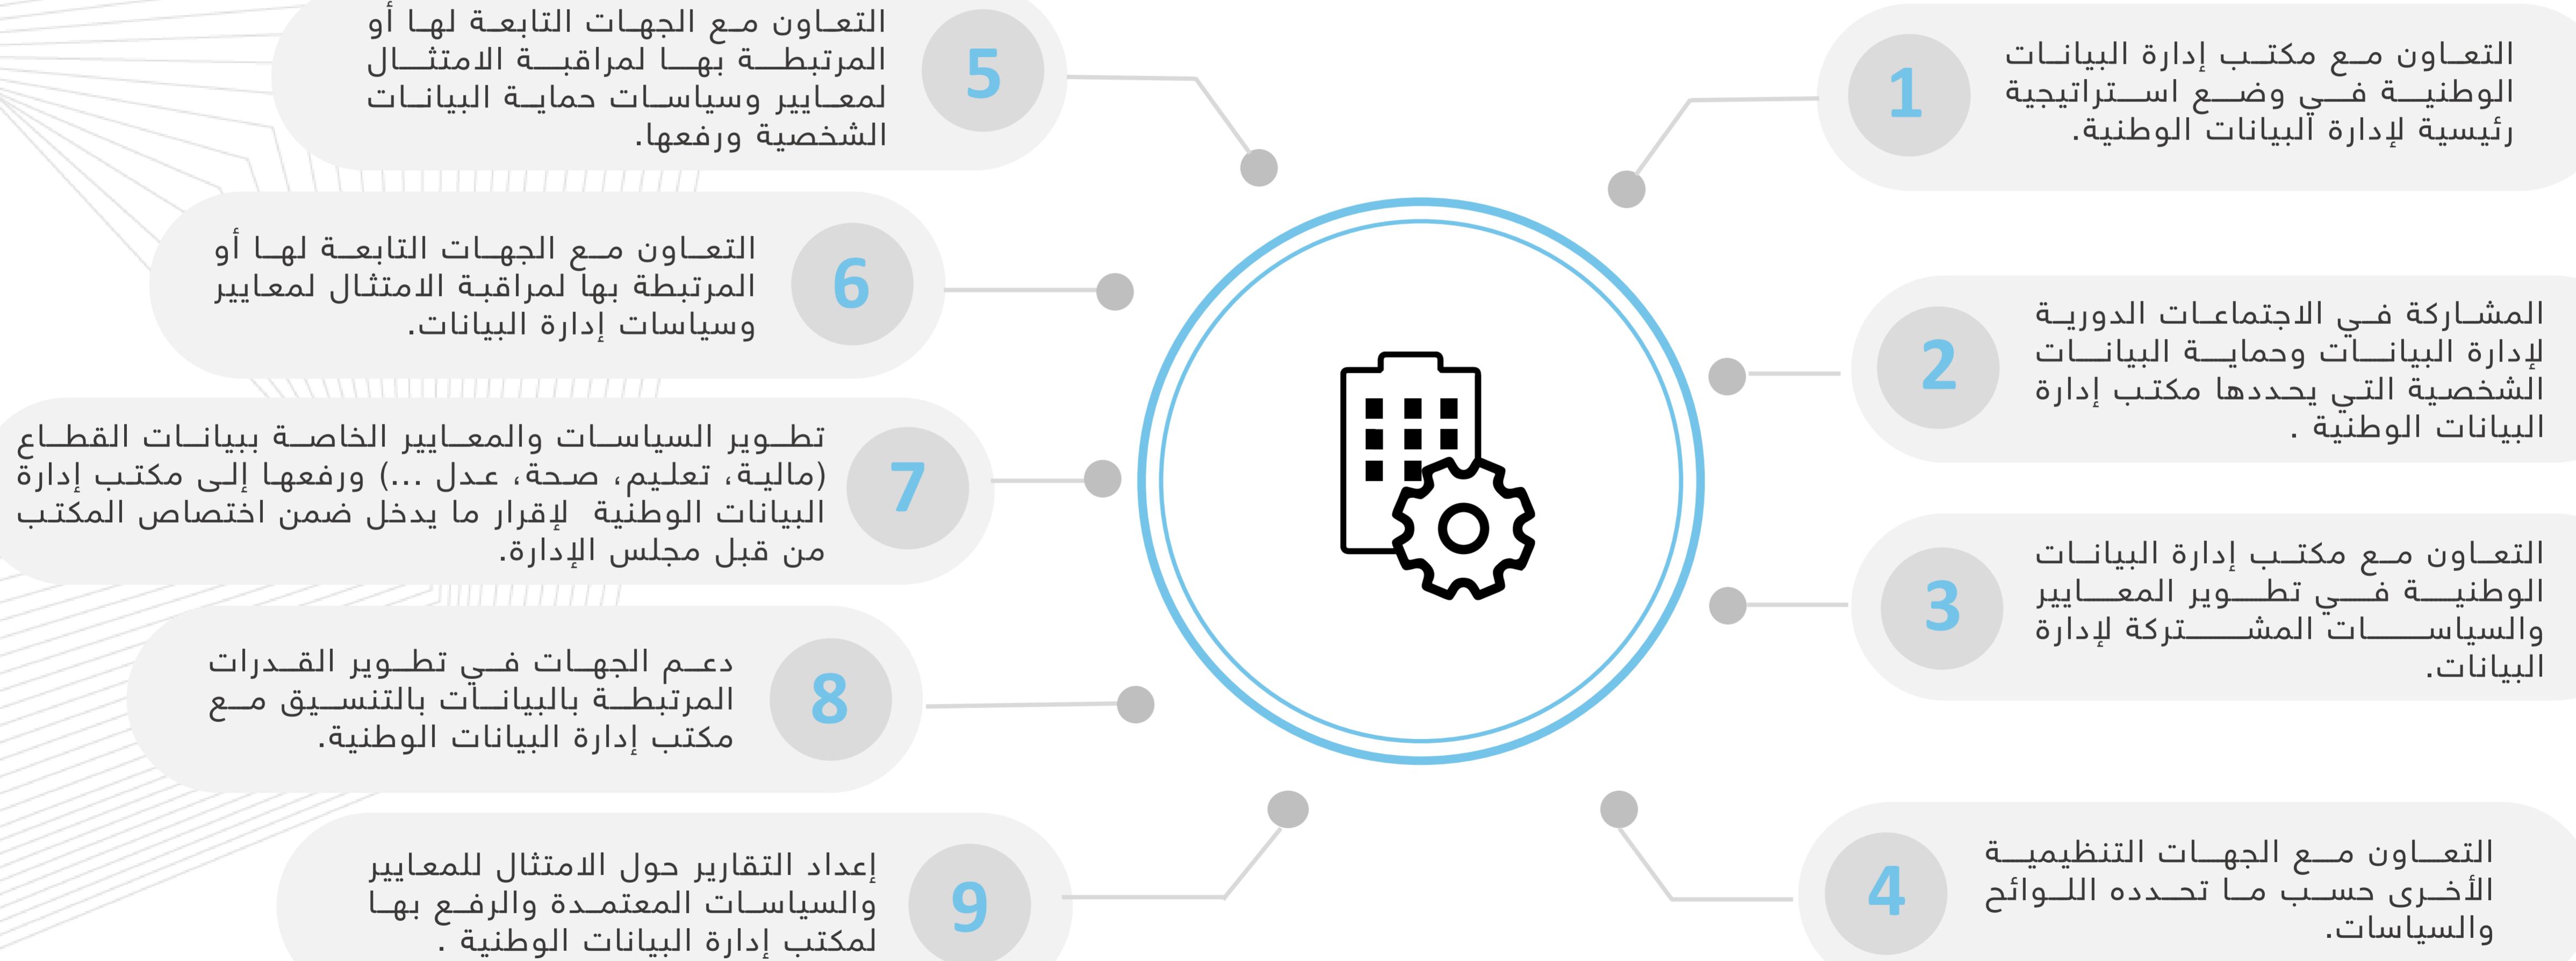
1
التعاون مع مكتب إدارة البيانات الوطنية في وضع استراتيجية رئيسية لإدارة البيانات الوطنية.

2
المشاركة في الاجتماعات الدورية لإدارة البيانات وحماية البيانات الشخصية التي يحددها مكتب إدارة البيانات الوطنية .

3
التعاون مع مكتب إدارة البيانات الوطنية في تطوير المعايير والسياسات المشتركة لإدارة البيانات.

4
التعاون مع الجهات التنظيمية الأخرى حسب ما تحدده اللوائح والسياسات.

5
التعاون مع الجهات التابعة لها أو المرتبطة بها لمراقبة الامتثال لمعايير وسياسات حماية البيانات الشخصية ورفعها.

6
التعاون مع الجهات التابعة لها أو المرتبطة بها لمراقبة الامتثال لمعايير وسياسات إدارة البيانات.

7
تطوير السياسات والمعايير الخاصة ببيانات القطاع (مالية، تعليم، صحة، عدل ...) ورفعها إلى مكتب إدارة البيانات الوطنية لإقرار ما يدخل ضمن اختصاص المكتب من قبل مجلس الإدارة.

8
دعم الجهات في تطوير القدرات المرتبطة بالبيانات بالتنسيق مع مكتب إدارة البيانات الوطنية.

9
إعداد التقارير حول الامتثال للمعايير والسياسات المعتمدة والرفع بها لمكتب إدارة البيانات الوطنية .